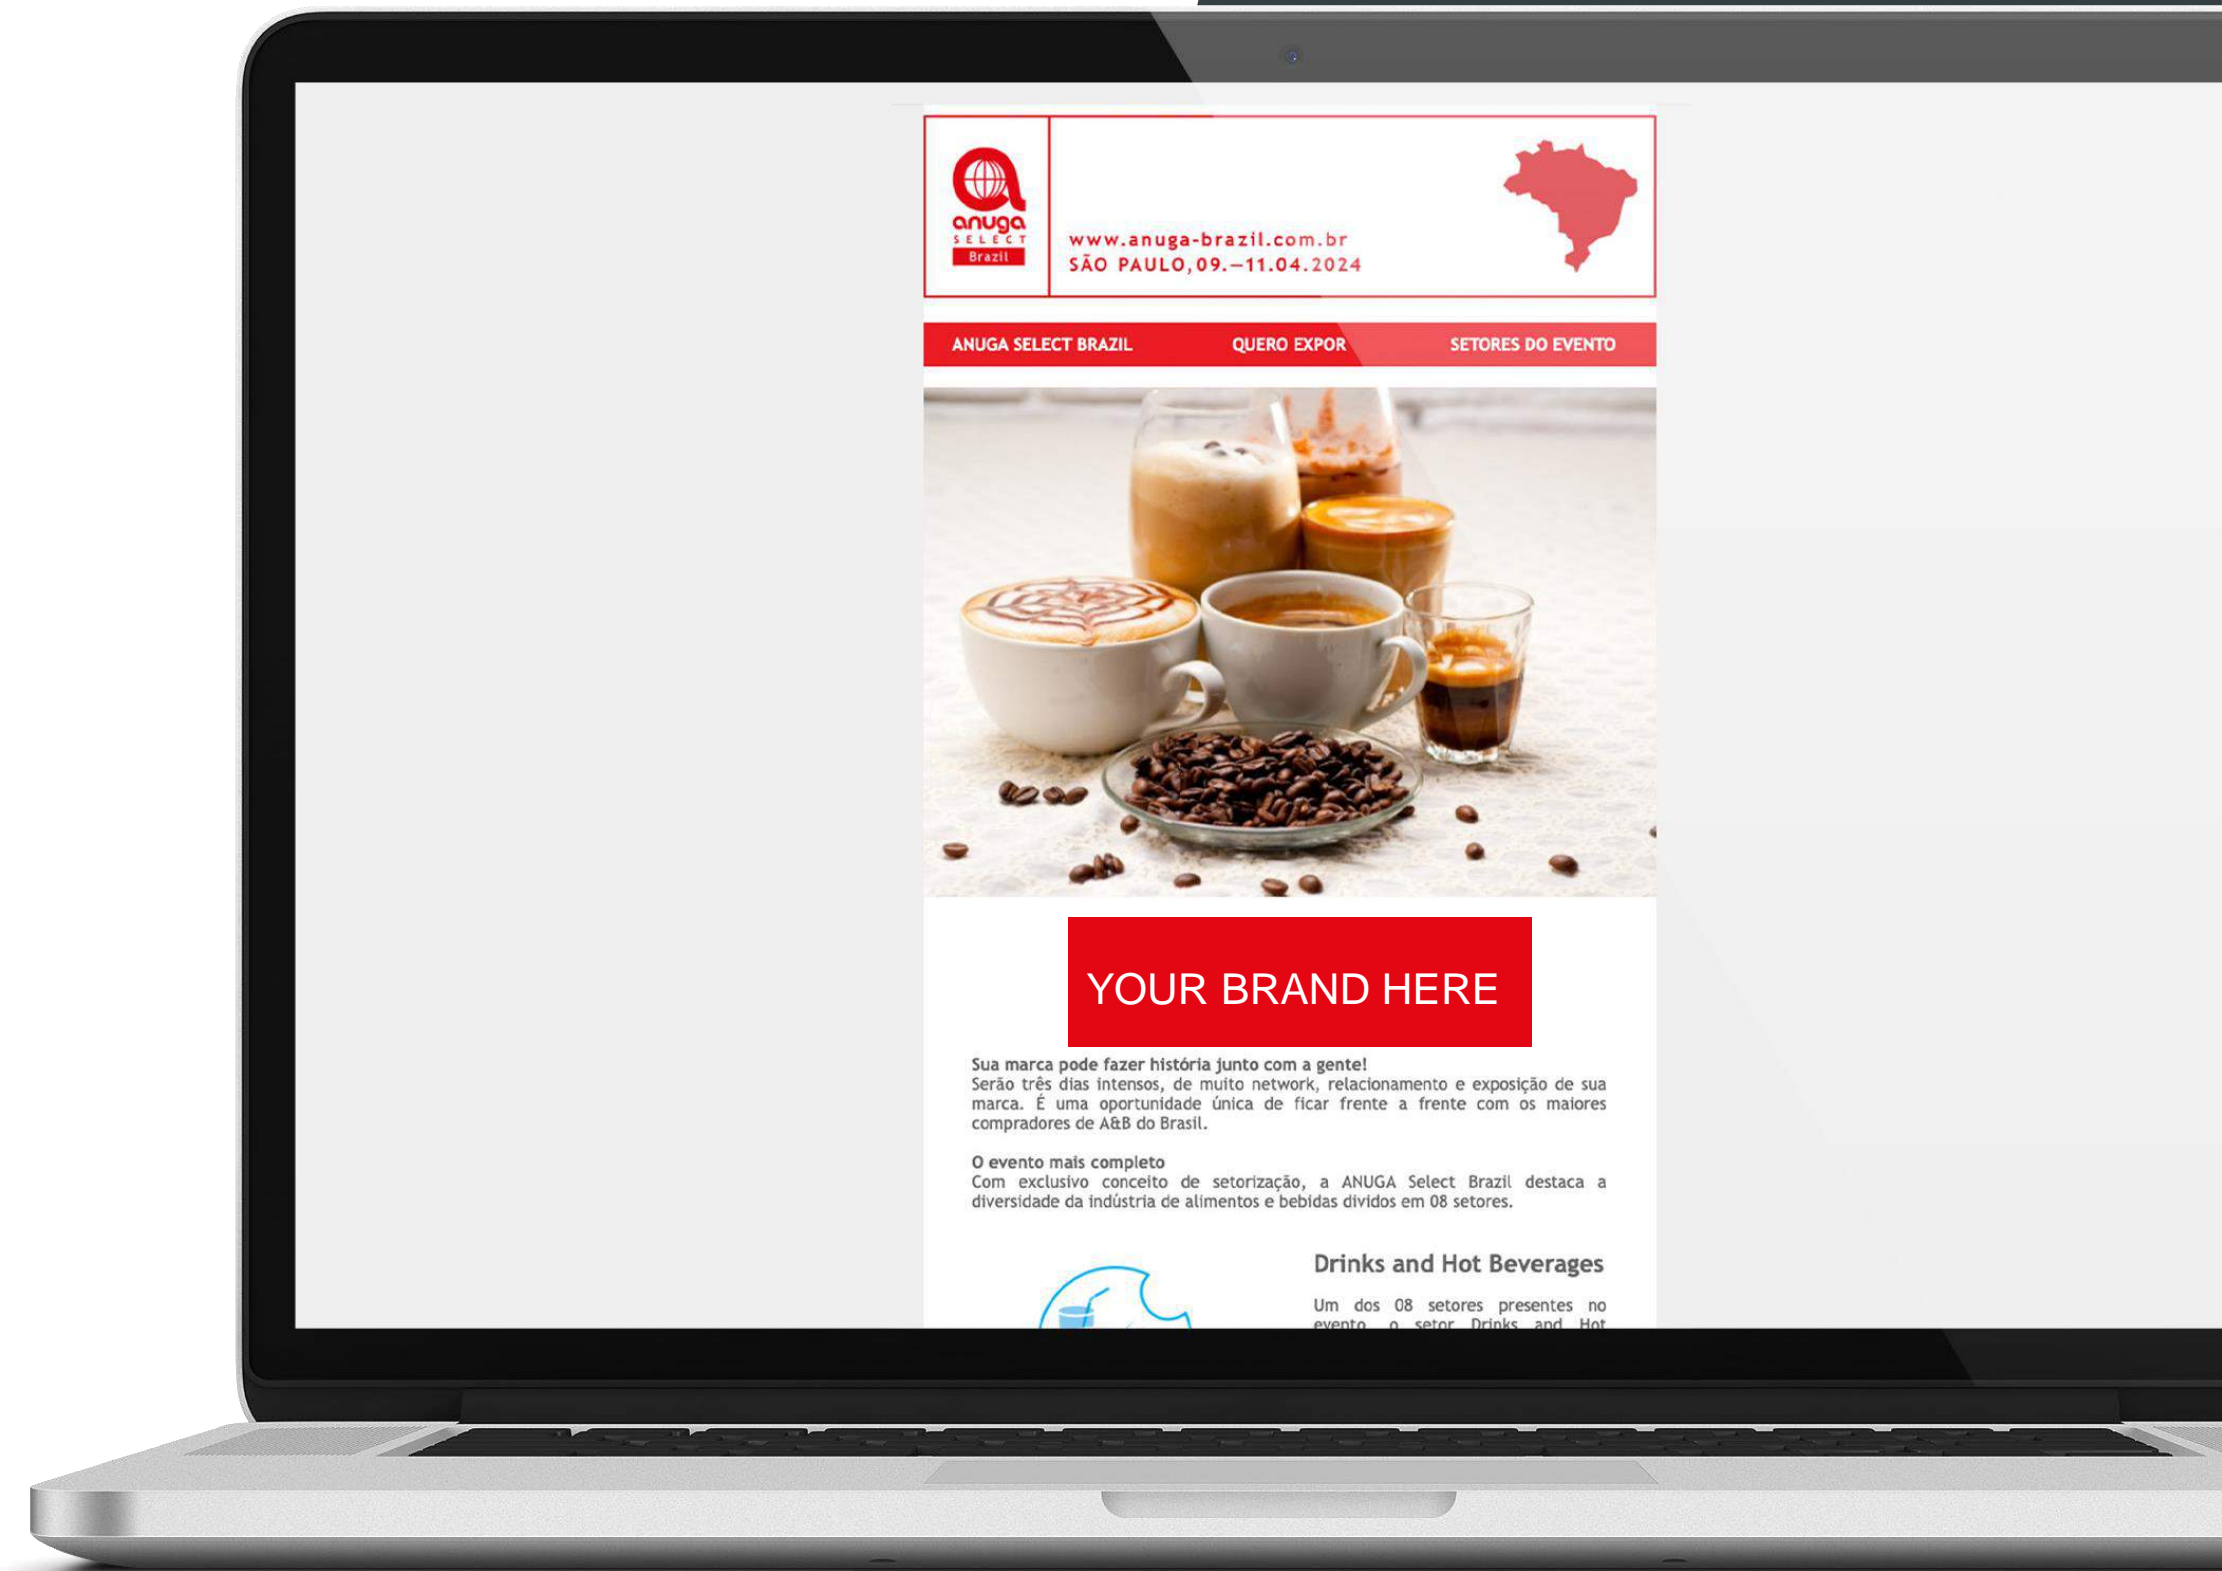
anuga SELECT Brazil

www.anuga-brazil.com.br
SÃO PAULO,09.—11.04.2024

ANUGA SELECT BRAZIL QUERO EXPOR SETORES DO EVENTO

YOUR BRAND HERE

Sua marca pode fazer história junto com a gente!
Serão três dias intensos, de muito network, relacionamento e exposição de sua marca. É uma oportunidade única de ficar frente a frente com os maiores compradores de A&B do Brasil.

O evento mais completo
Com exclusivo conceito de setorização, a ANUGA Select Brazil destaca a diversidade da indústria de alimentos e bebidas dividos em 08 setores.

Drinks and Hot Beverages

Um dos 08 setores presentes no evento, o setor Drinks and Hot